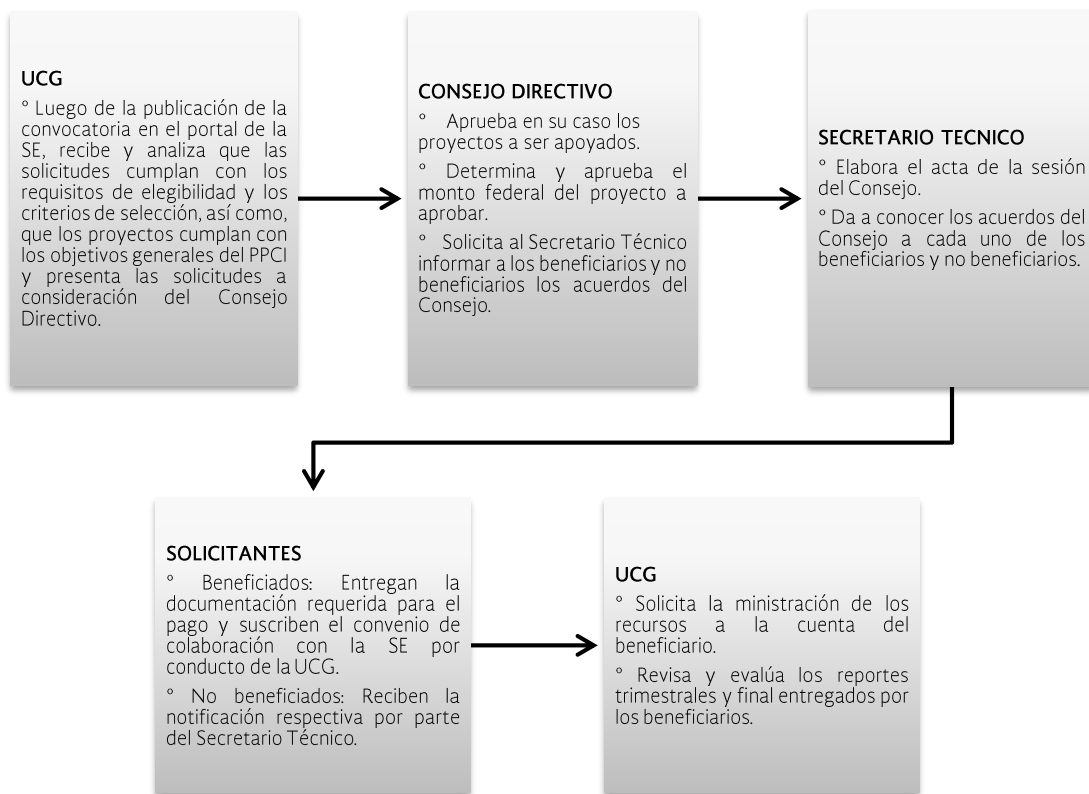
UCG

° Luego de la publicación de la convocatoria en el portal de la SE, recibe y analiza que las solicitudes cumplan con los requisitos de elegibilidad y los criterios de selección, así como, que los proyectos cumplan con los objetivos generales del PPCI y presenta las solicitudes a consideración del Consejo Directivo.

CONSEJO DIRECTIVO

° Aprueba en su caso los proyectos a ser apoyados.

° Determina y aprueba el monto federal del proyecto a aprobar.

° Solicita al Secretario Técnico informar a los beneficiarios y no beneficiarios los acuerdos del Consejo.

SECRETARIO TECNICO

° Elabora el acta de la sesión del Consejo.

° Da a conocer los acuerdos del Consejo a cada uno de los beneficiarios y no beneficiarios.

SOLICITANTES

° Beneficiados: Entregan la documentación requerida para el pago y suscriben el convenio de colaboración con la SE por conducto de la UCG.

° No beneficiados: Reciben la notificación respectiva por parte del Secretario Técnico.

UCG

° Solicita la ministración de los recursos a la cuenta del beneficiario.

° Revisa y evalúa los reportes trimestrales y final entregados por los beneficiarios.